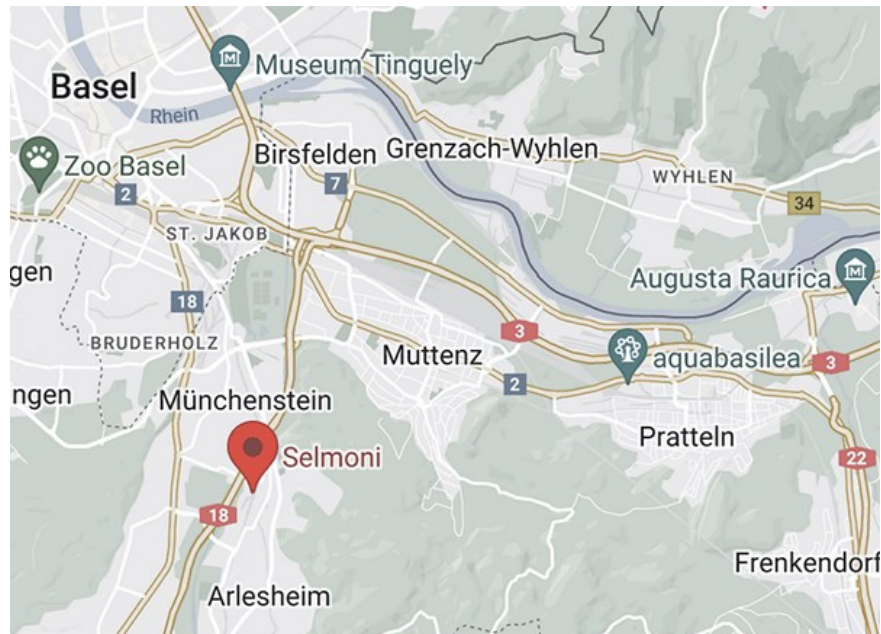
Basel
Museum Tinguely
Rhein
Zoo Basel
Birsfelden
Grenzach-Wyhlen
WYHLEN
34
2
7
ST. JAKOB
gen
Augusta Raurica
18
3
BRUDERHOLZ
Muttenz
aquabasilea
3
2
ngen
Münchenstein
Pratteln
Selmoni
22
18
Frenkendorf
Arlesheim